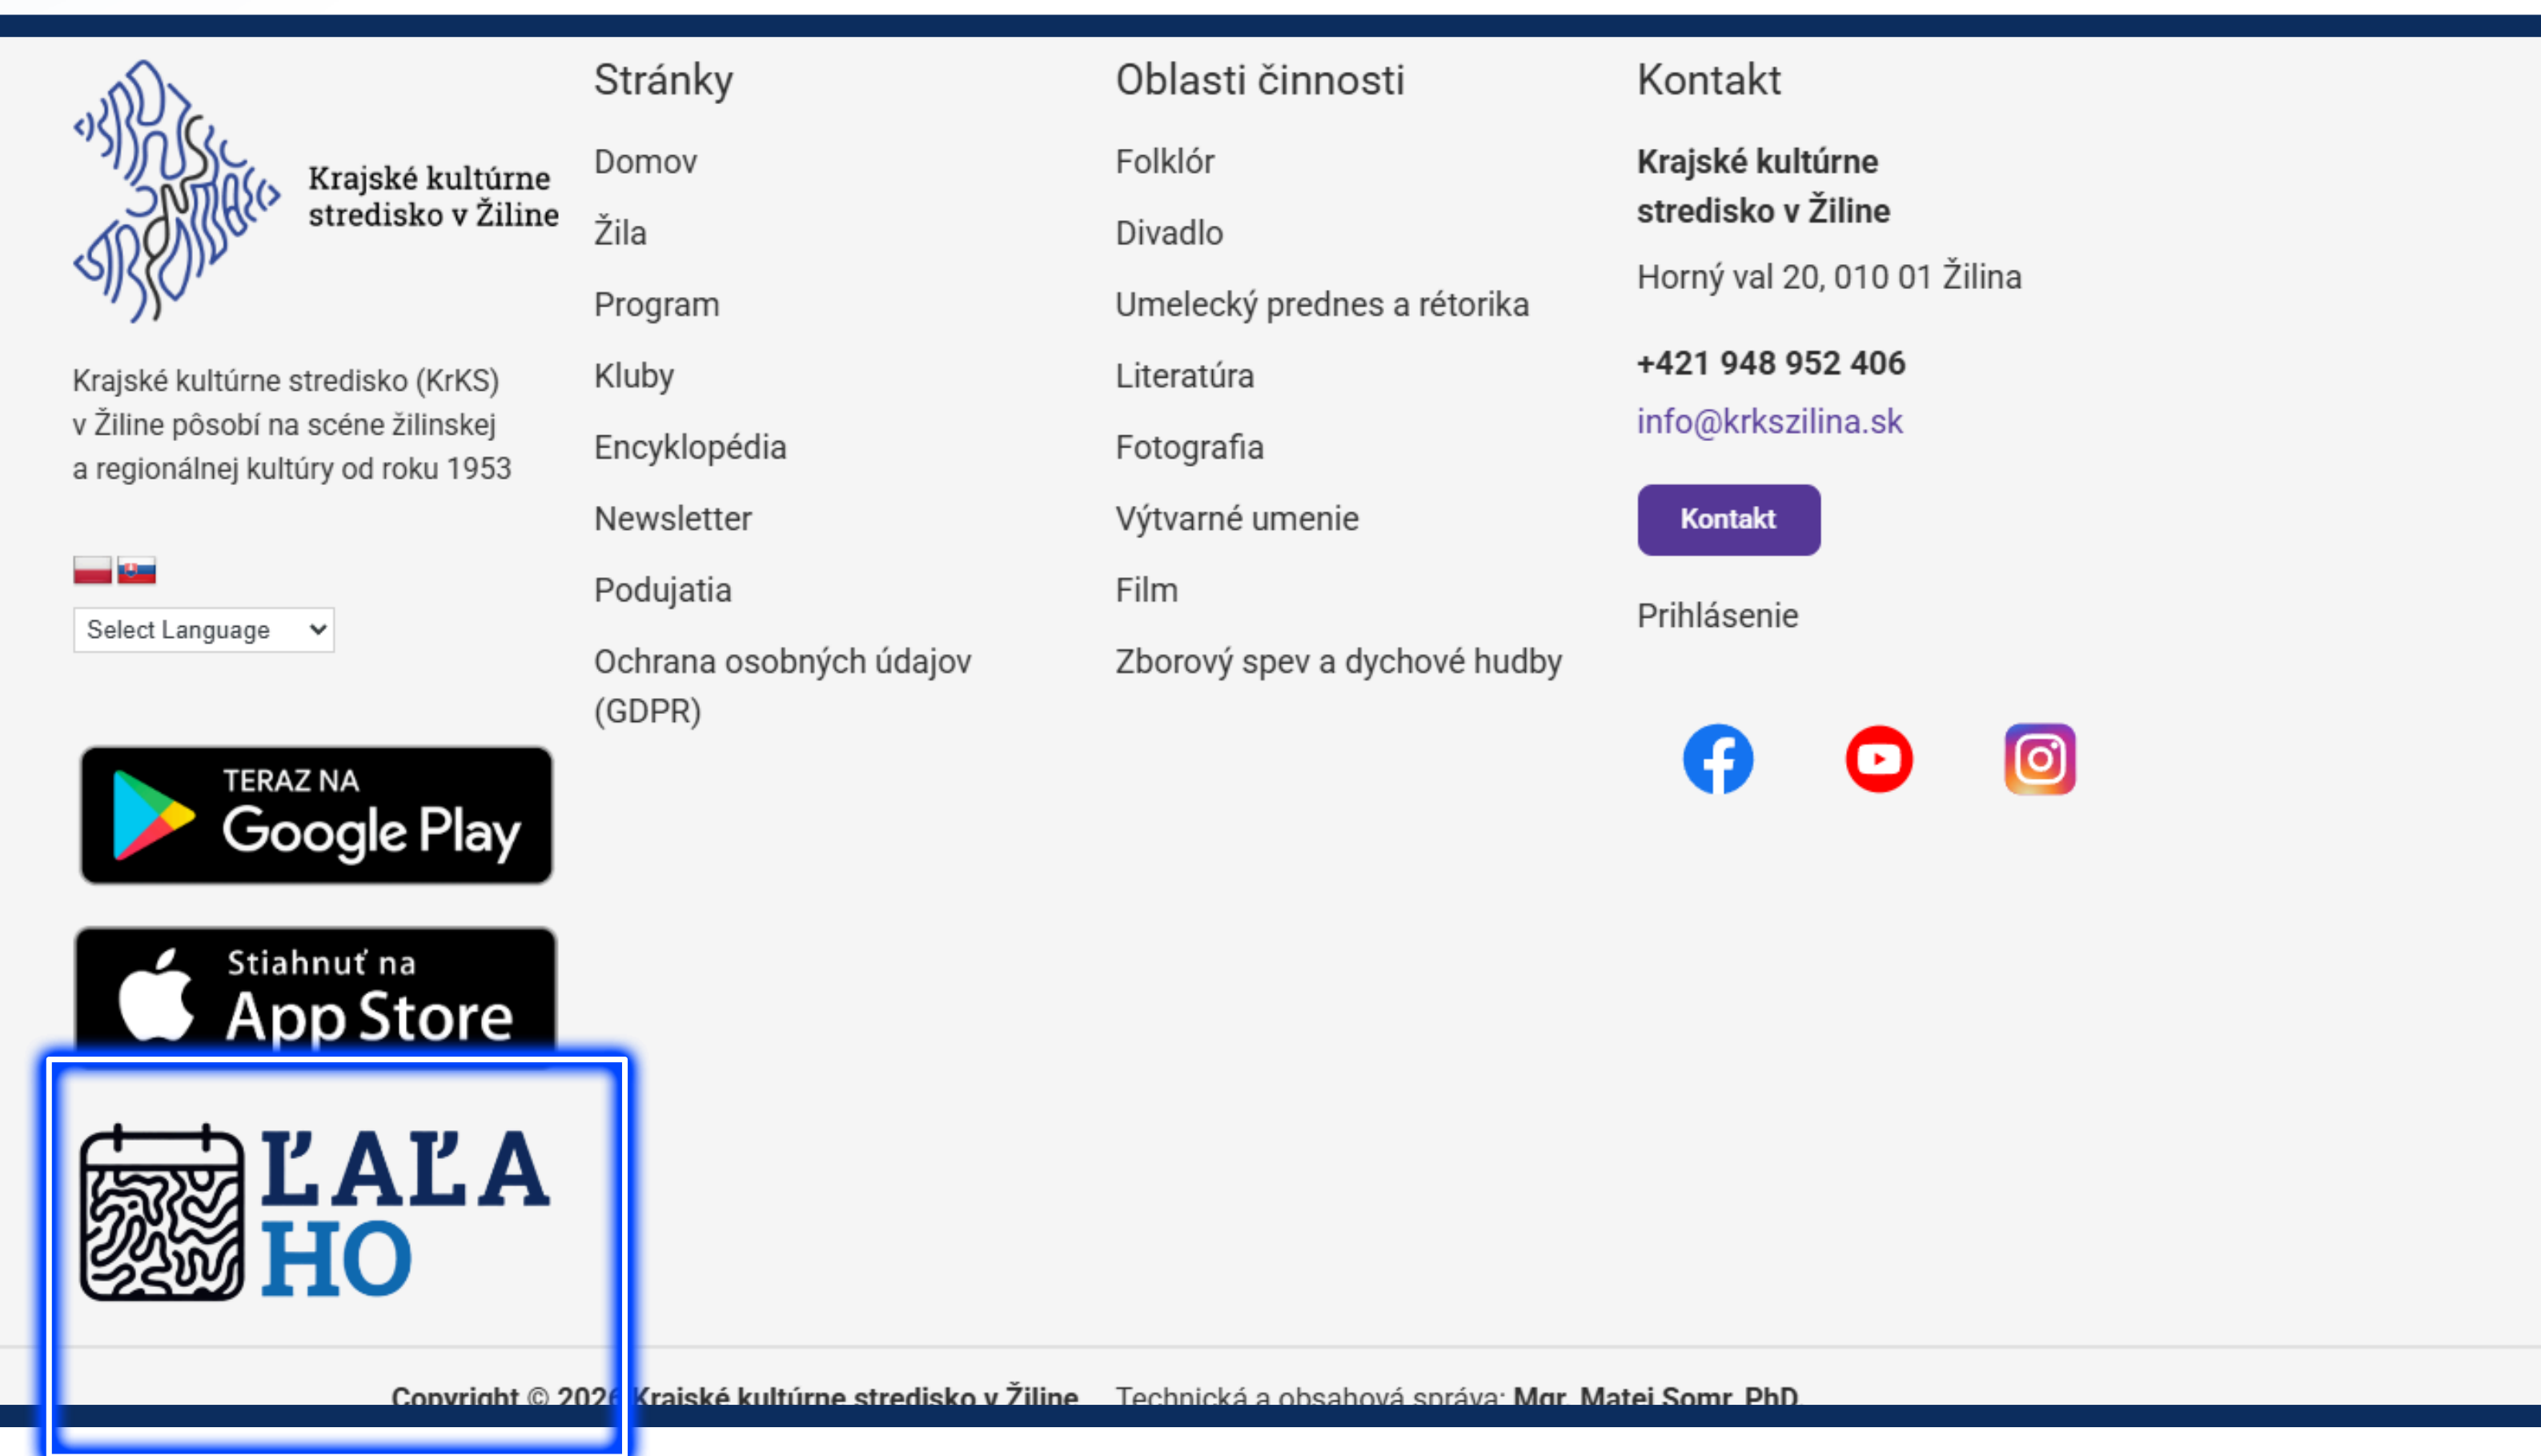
Krajské kultúrne stredisko v Žiline

Krajské kultúrne stredisko (KrKS) v Žiline pôsobí na scéne žilinskej a regionálnej kultúry od roku 1953

Select Language

TERAZ NA
Google Play

Stiahnuť na
App Store

ĽAĽA
HO

Stránky

Domov

Žila

Program

Kluby

Encyklopédia

Newsletter

Podujatia

Ochrana osobných údajov (GDPR)

Oblasti činnosti

Folklór

Divadlo

Umelecký prednes a rétorika

Literatúra

Fotografia

Výtvarné umenie

Film

Zborový spev a dychové hudby

Kontakt

Krajské kultúrne stredisko v Žiline

Horný val 20, 010 01 Žilina

+421 948 952 406

info@krkszilina.sk

Kontakt

Prihlásenie

Copyright © 202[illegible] Krajské kultúrne stredisko v Žiline Technická a obsahová správa: Mgr. Matej Somr, PhD.